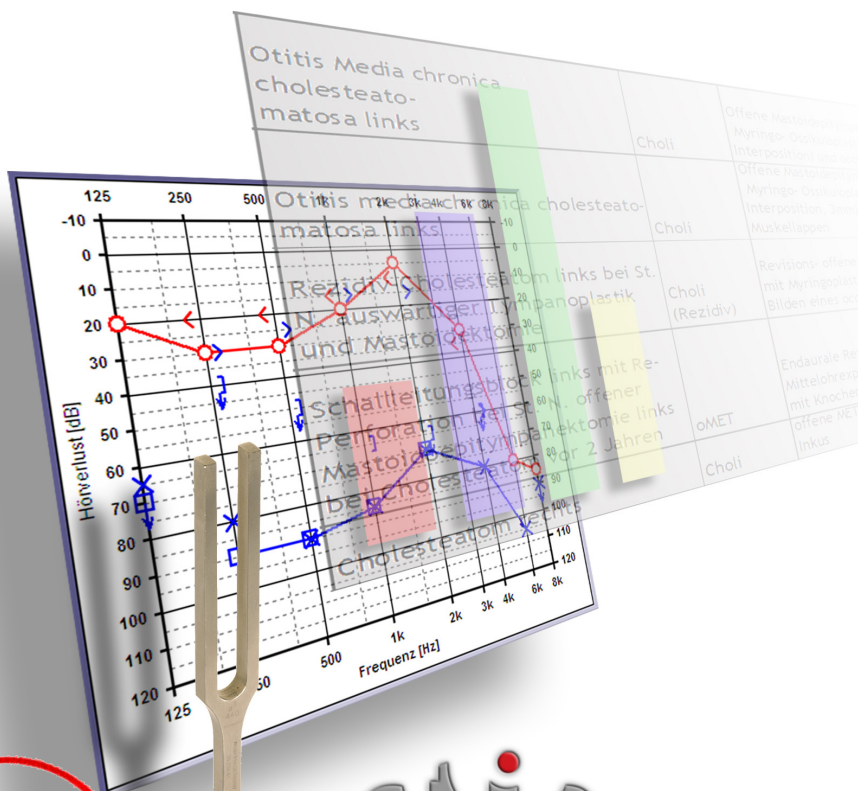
Otitis Media chronica cholesteatomatosa links

Choli

Offene Mastoidektomie, Myringo-Ossikuloplastik, Interposition

Otitis media chronica cholesteatomatosa links

Choli

Offene Mastoidektomie, Myringo-Ossikuloplastik, Interposition, Muskellappen

Rezidiv Cholesteatom links bei St. N. auswärtiger Tympanoplastik und Mastoidektomie

Choli (Rezidiv)

Revisions-offene mit Myringoplastik, Bilden eines

Schallleitungsblock links mit Re- Perforation bei St. N. offener Mastoidepitympanektomie links bei Cholesteatom vor 2 Jahren

oMET

Endaurale Mittelohrexploration mit Knochen

Cholesteatom rechts

Choli

offene MET Inkus

125 250 500 1k 2k 3k 4k 6k 8k

-10 0 10 20 30 40 50 60 70 80 90 100 110 120

Hörverlust [dB]

125 250 500 1k 2k 3k 4k 6k 8k

Frequenz [Hz]